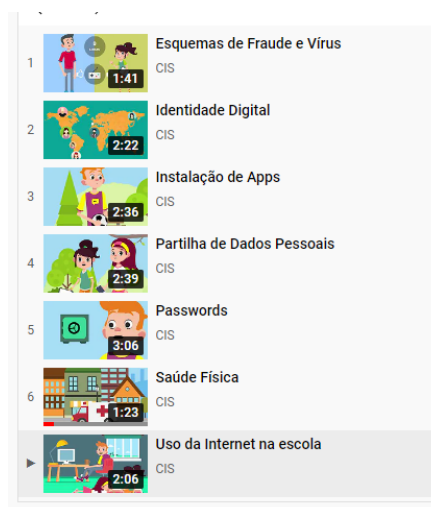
1 1:41 Esquemas de Fraude e Vírus
CIS

2 2:22 Identidade Digital
CIS

3 2:36 Instalação de Apps
CIS

4 2:39 Partilha de Dados Pessoais
CIS

5 3:06 Passwords
CIS

6 1:23 Saúde Física
CIS

▶ 2:06 Uso da Internet na escola
CIS